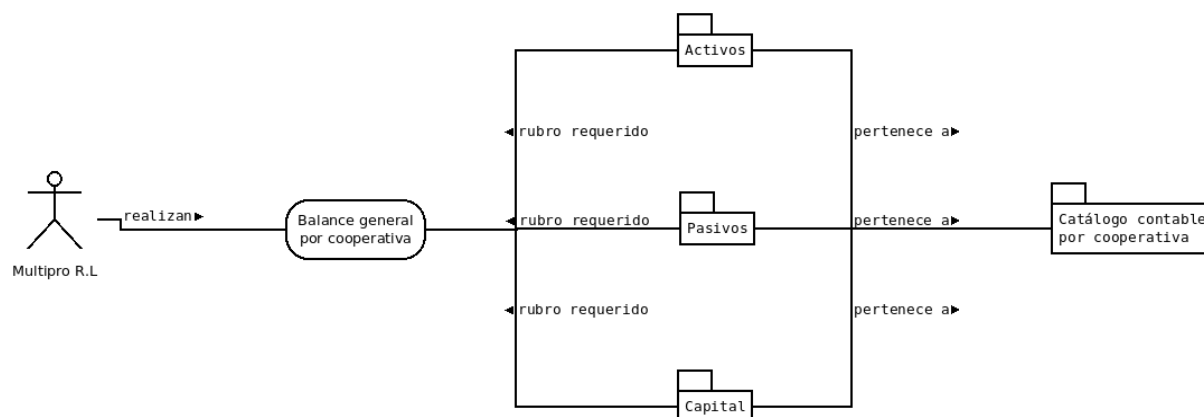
Activos

rubro requerido

pertenece a

Multipro R.L

realizan

Balance general por cooperativa

rubro requerido

Pasivos

pertenece a

Catálogo contable por cooperativa

rubro requerido

pertenece a

Capital